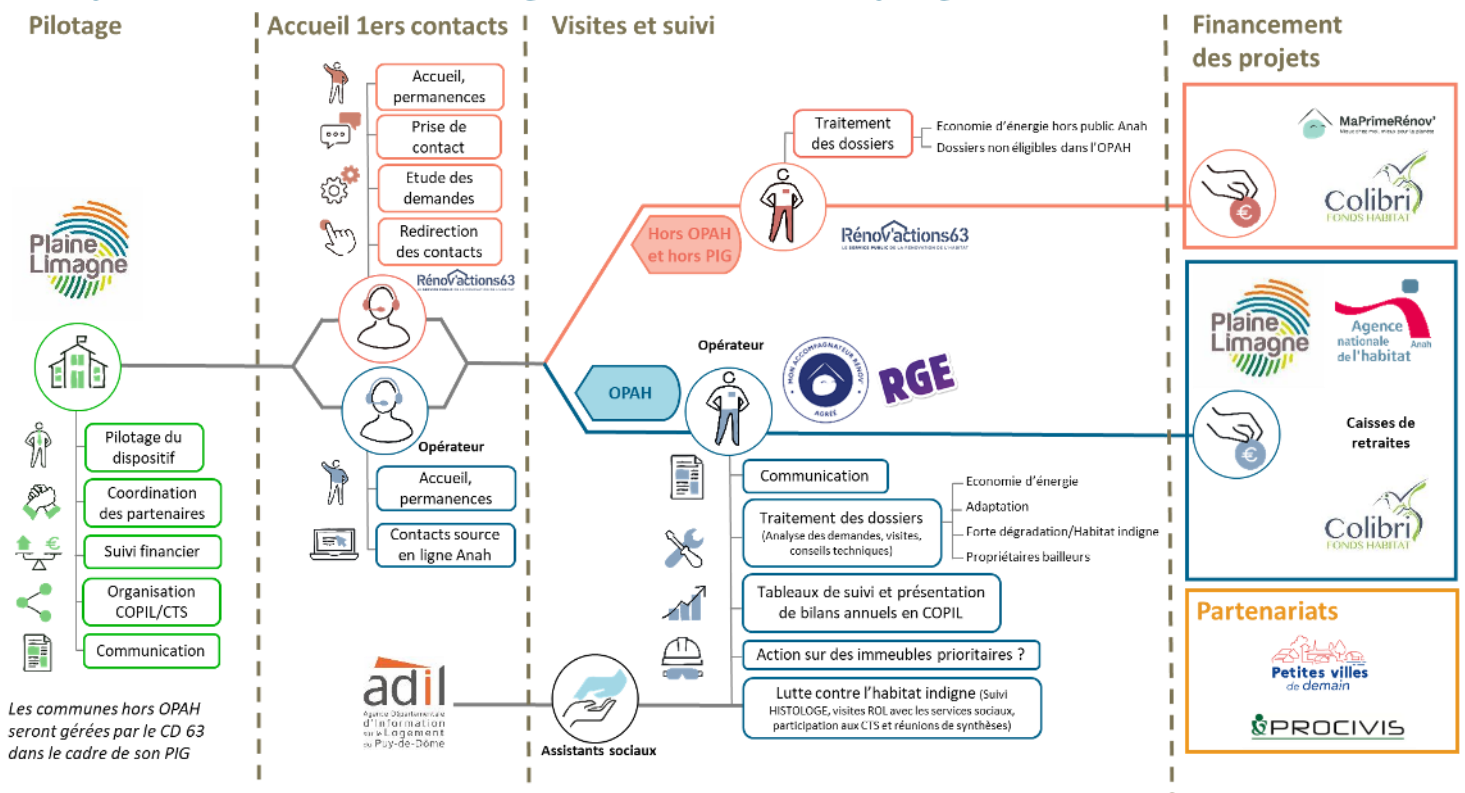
Pilotage

Plaine Limagne

Pilotage du dispositif

Coordination des partenaires

Suivi financier

Organisation COPIL/CTS

Communication

Les communes hors OPAH seront gérées par le CD 63 dans le cadre de son PIG

Accueil 1ers contacts

Accueil, permanences

Prise de contact

Etude des demandes

Redirection des contacts

Rénov'actions63

Opérateur

Accueil, permanences

Contacts source en ligne Anah

adil
Agence Départementale d'Information sur le Logement du Puy-de-Dôme

Visites et suivi

Traitement des dossiers

Economie d'énergie hors public Anah

Dossiers non éligibles dans l'OPAH

Hors OPAH et hors PIG

Rénov'actions63
LE SERVICE PUBLIC DE LA RÉNOVATION DE L'HABITAT

Opérateur

OPAH

MON ACCOMPAGNATEUR RÉNOV' AGRÉÉ

RGE

Communication

Traitement des dossiers (Analyse des demandes, visites, conseils techniques)

Economie d'énergie

Adaptation

Forte dégradation/Habitat indigne

Propriétaires bailleurs

Tableaux de suivi et présentation de bilans annuels en COPIL

Action sur des immeubles prioritaires ?

Lutte contre l'habitat indigne (Suivi HISTOLOGE, visites ROL avec les services sociaux, participation aux CTS et réunions de synthèses)

Assistants sociaux

Financement des projets

MaPrimeRénov'

Colibri FONDS HABITAT

Plaine Limagne

Agence nationale de l'habitat Anah

Caisses de retraites

Colibri FONDS HABITAT

Partenariats

Petites villes de demain

PROCIVIS